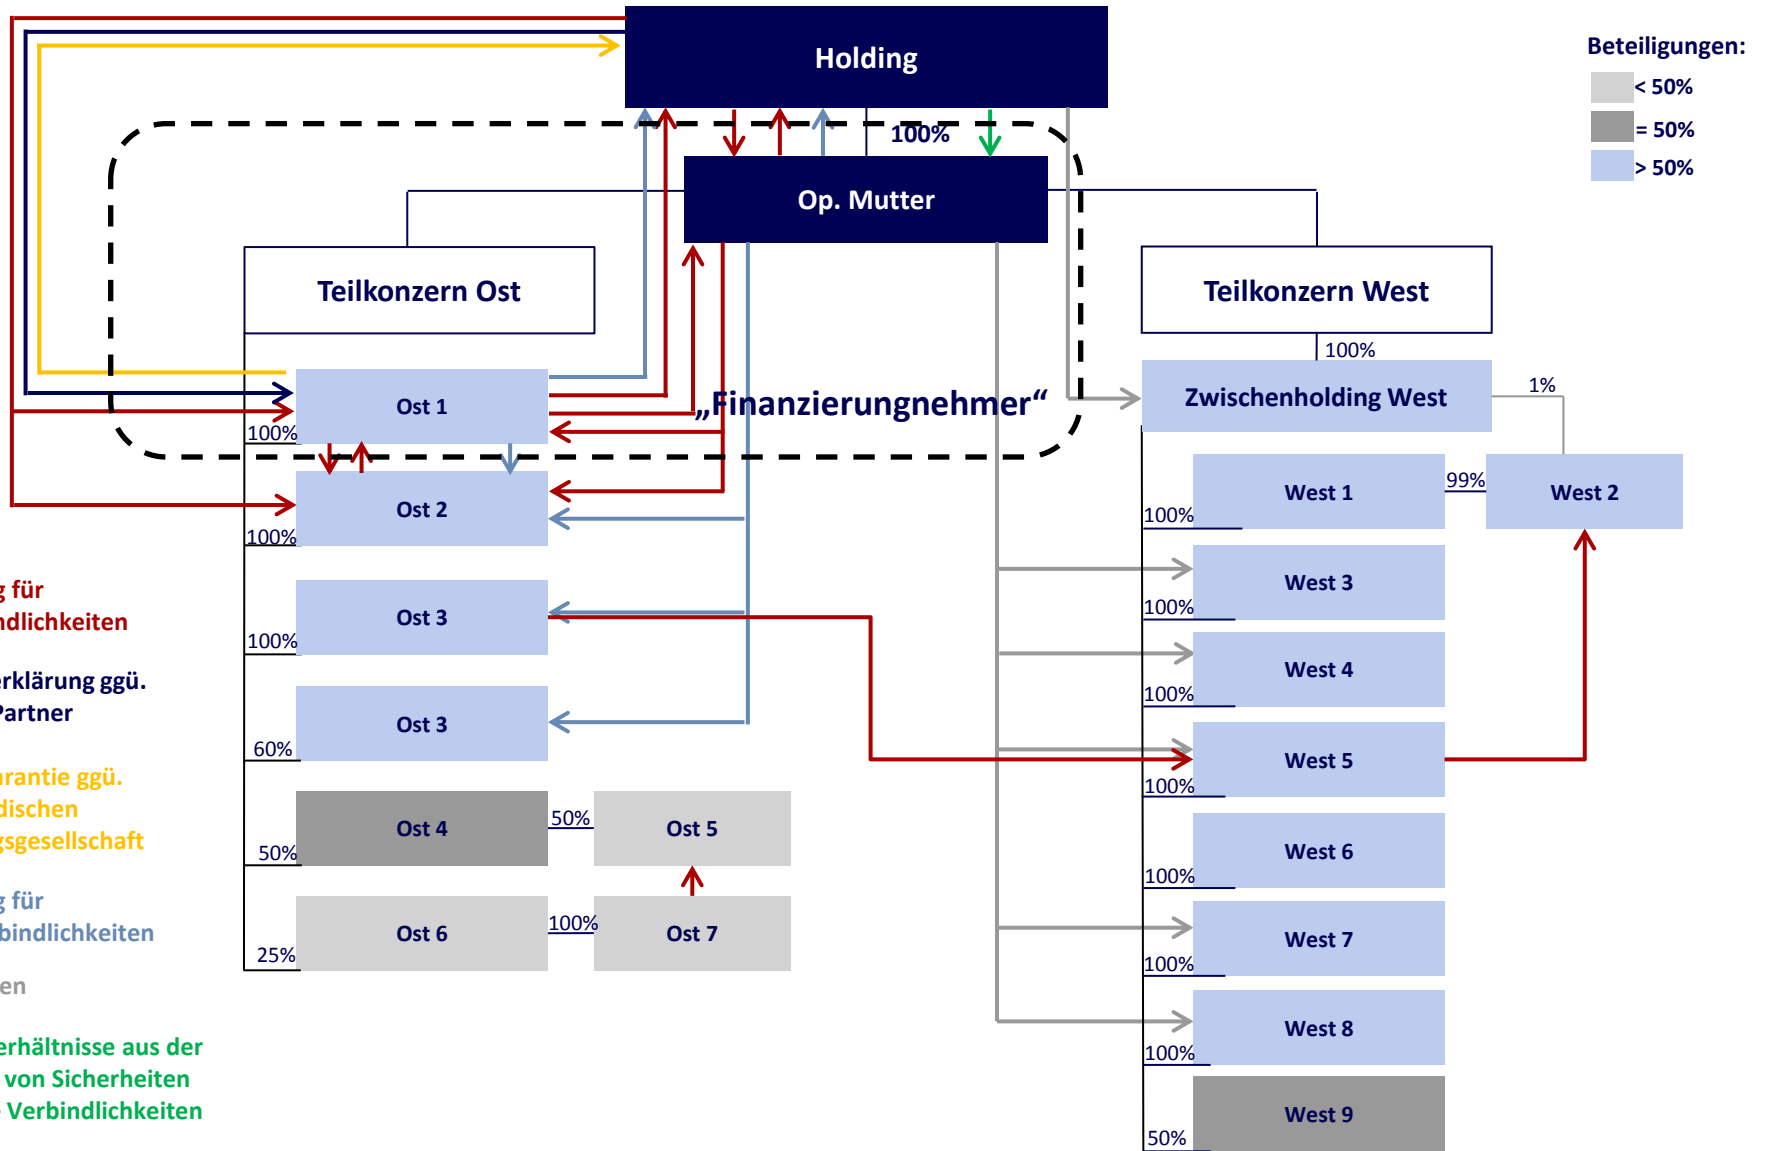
Holding

Beteiligungen:
< 50%
= 50%
> 50%

100%

Op. Mutter

Teilkonzern Ost

Teilkonzern West

100%

Zwischenholding West

1%

Ost 1

„Finanzierungnehmer“

100%

Ost 2

100%

West 1

99%

West 2

100%

g für
ndlichkeiten

Ost 3

100%

West 3

100%

rklärung ggü.
Partner

West 4

100%

Ost 3

60%

West 5

100%

rantie ggü.
dischen
gsgesellschaft

Ost 4

50%

50%

Ost 5

West 6

100%

g für
bindlichkeiten

Ost 6

25%

100%

Ost 7

West 7

100%

en

West 8

100%

erhältnisse aus der
von Sicherheiten
Verbindlichkeiten

West 9

50%